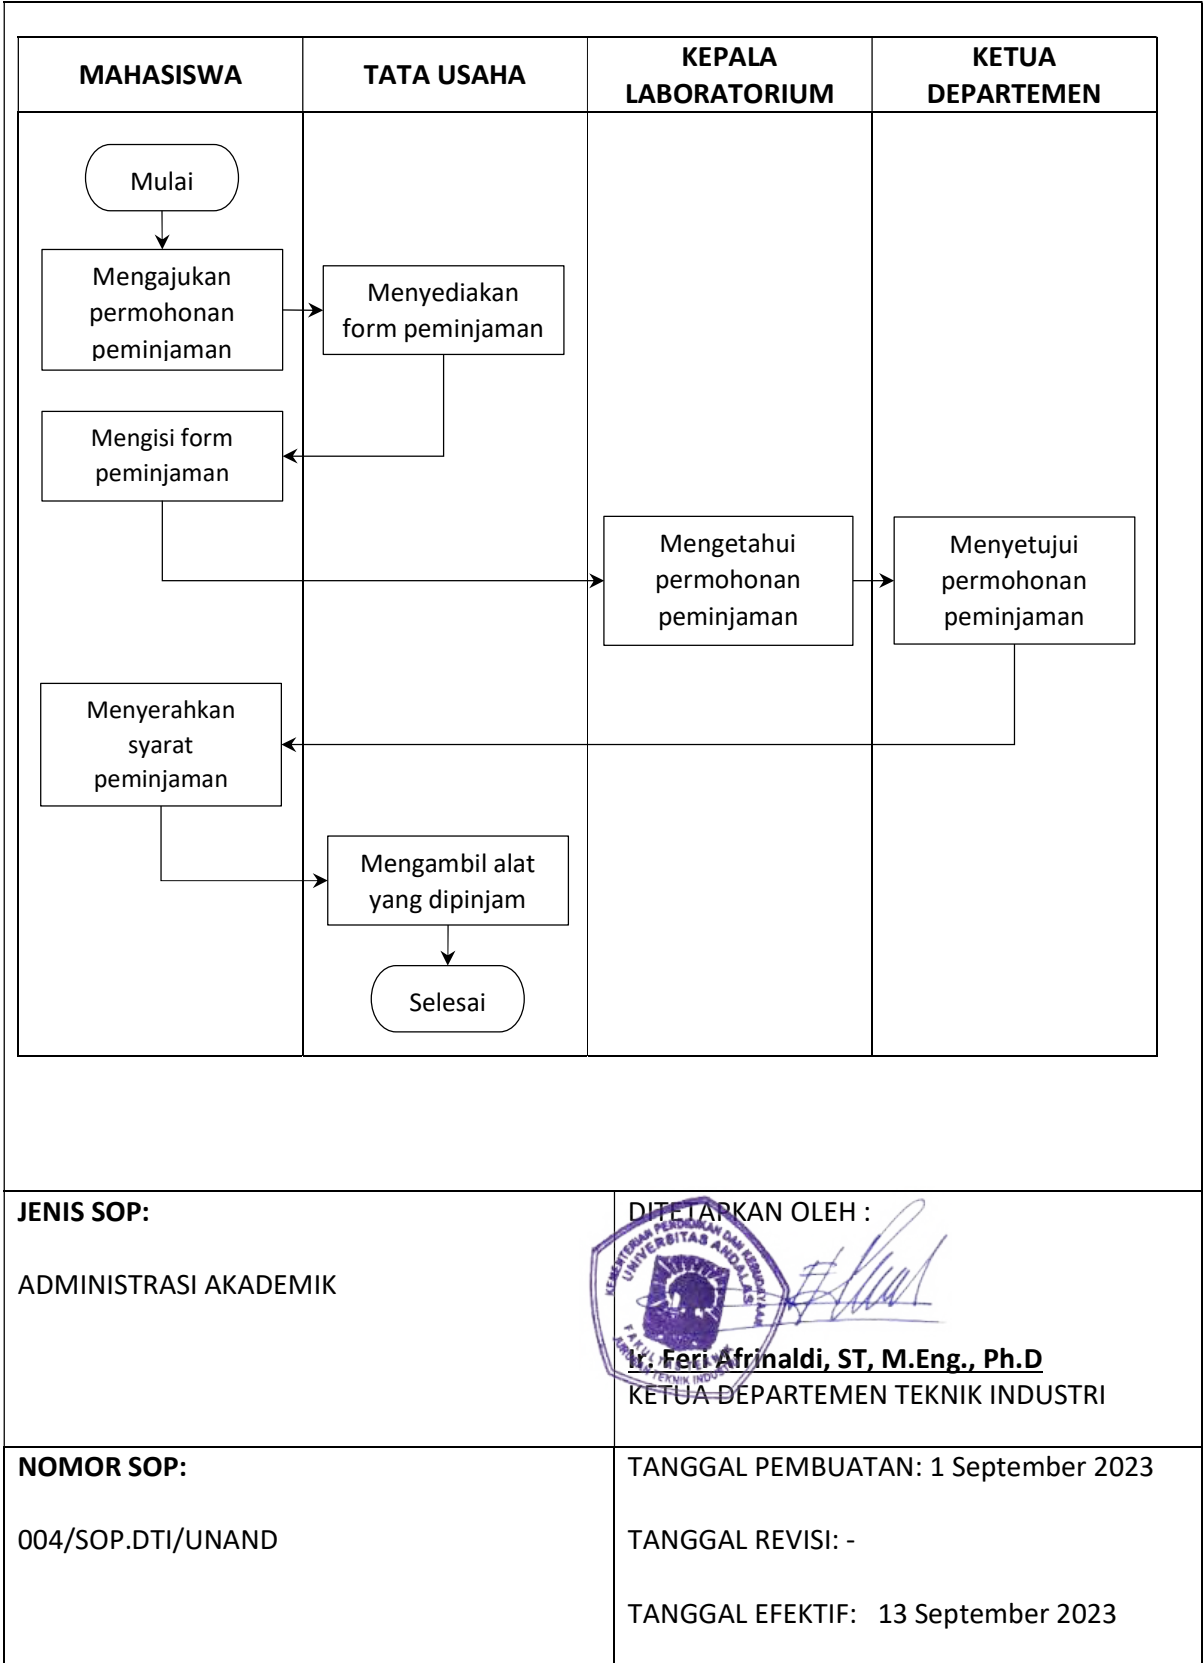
| MAHASISWA | TATA USAHA | KEPALA LABORATORIUM | KETUA DEPARTEMEN |
|---|---|---|---|

Mulai

Mengajukan permohonan peminjaman

Menyediakan form peminjaman

Mengisi form peminjaman

Mengetahui permohonan peminjaman

Menyetujui permohonan peminjaman

Menyerahkan syarat peminjaman

Mengambil alat yang dipinjam

Selesai

| JENIS SOP: ADMINISTRASI AKADEMIK | DITETAPKAN OLEH : Ir. Feri Afrinaldi, ST, M.Eng., Ph.D KETUA DEPARTEMEN TEKNIK INDUSTRI |
|---|---|
| NOMOR SOP: 004/SOP.DTI/UNAND | TANGGAL PEMBUATAN: 1 September 2023 TANGGAL REVISI: - TANGGAL EFEKTIF: 13 September 2023 |

KEMENTERIAN PENDIDIKAN DAN KEBUDAYAAN UNIVERSITAS ANDALAS FAKULTAS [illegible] TEKNIK INDUSTRI